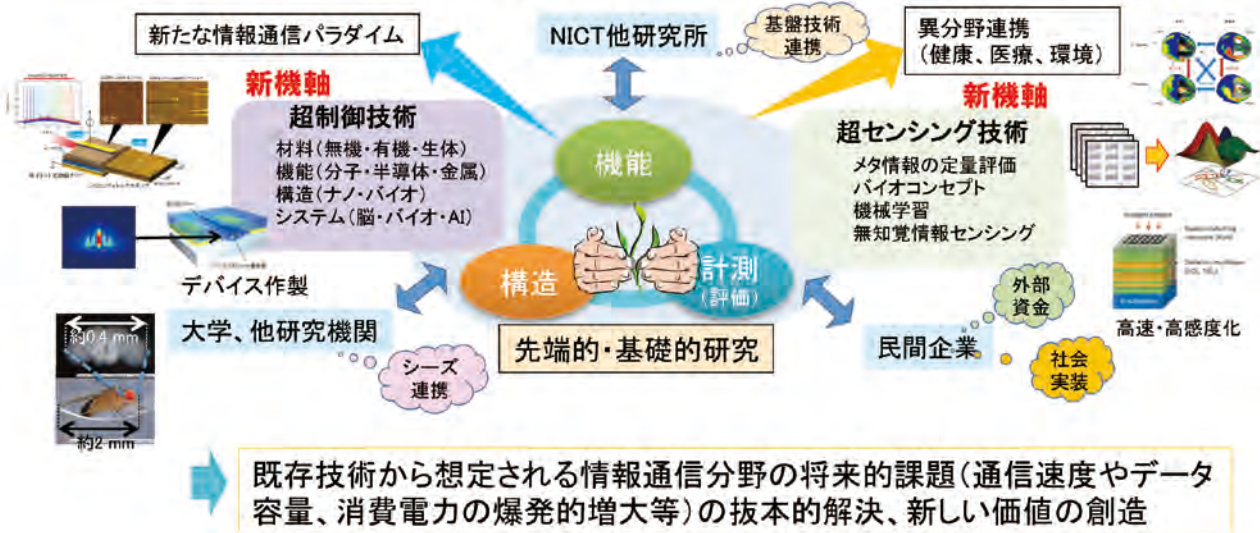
新たな情報通信パラダイム

NICT他研究所

基盤技術連携

異分野連携
(健康、医療、環境)

新機軸

超制御技術
材料(無機・有機・生体)
機能(分子・半導体・金属)
構造(ナノ・バイオ)
システム(脳・バイオ・AI)

新機軸

超センシング技術
メタ情報の定量評価
バイオコンセプト
機械学習
無知覚情報センシング

機能

構造

計測
(評価)

デバイス作製

大学、他研究機関

シーズ連携

先端的・基礎的研究

外部資金

民間企業

社会実装

高速・高感度化

約0.4 mm

約2 mm

既存技術から想定される情報通信分野の将来的課題(通信速度やデータ容量、消費電力の爆発的増大等)の抜本的解決、新しい価値の創造